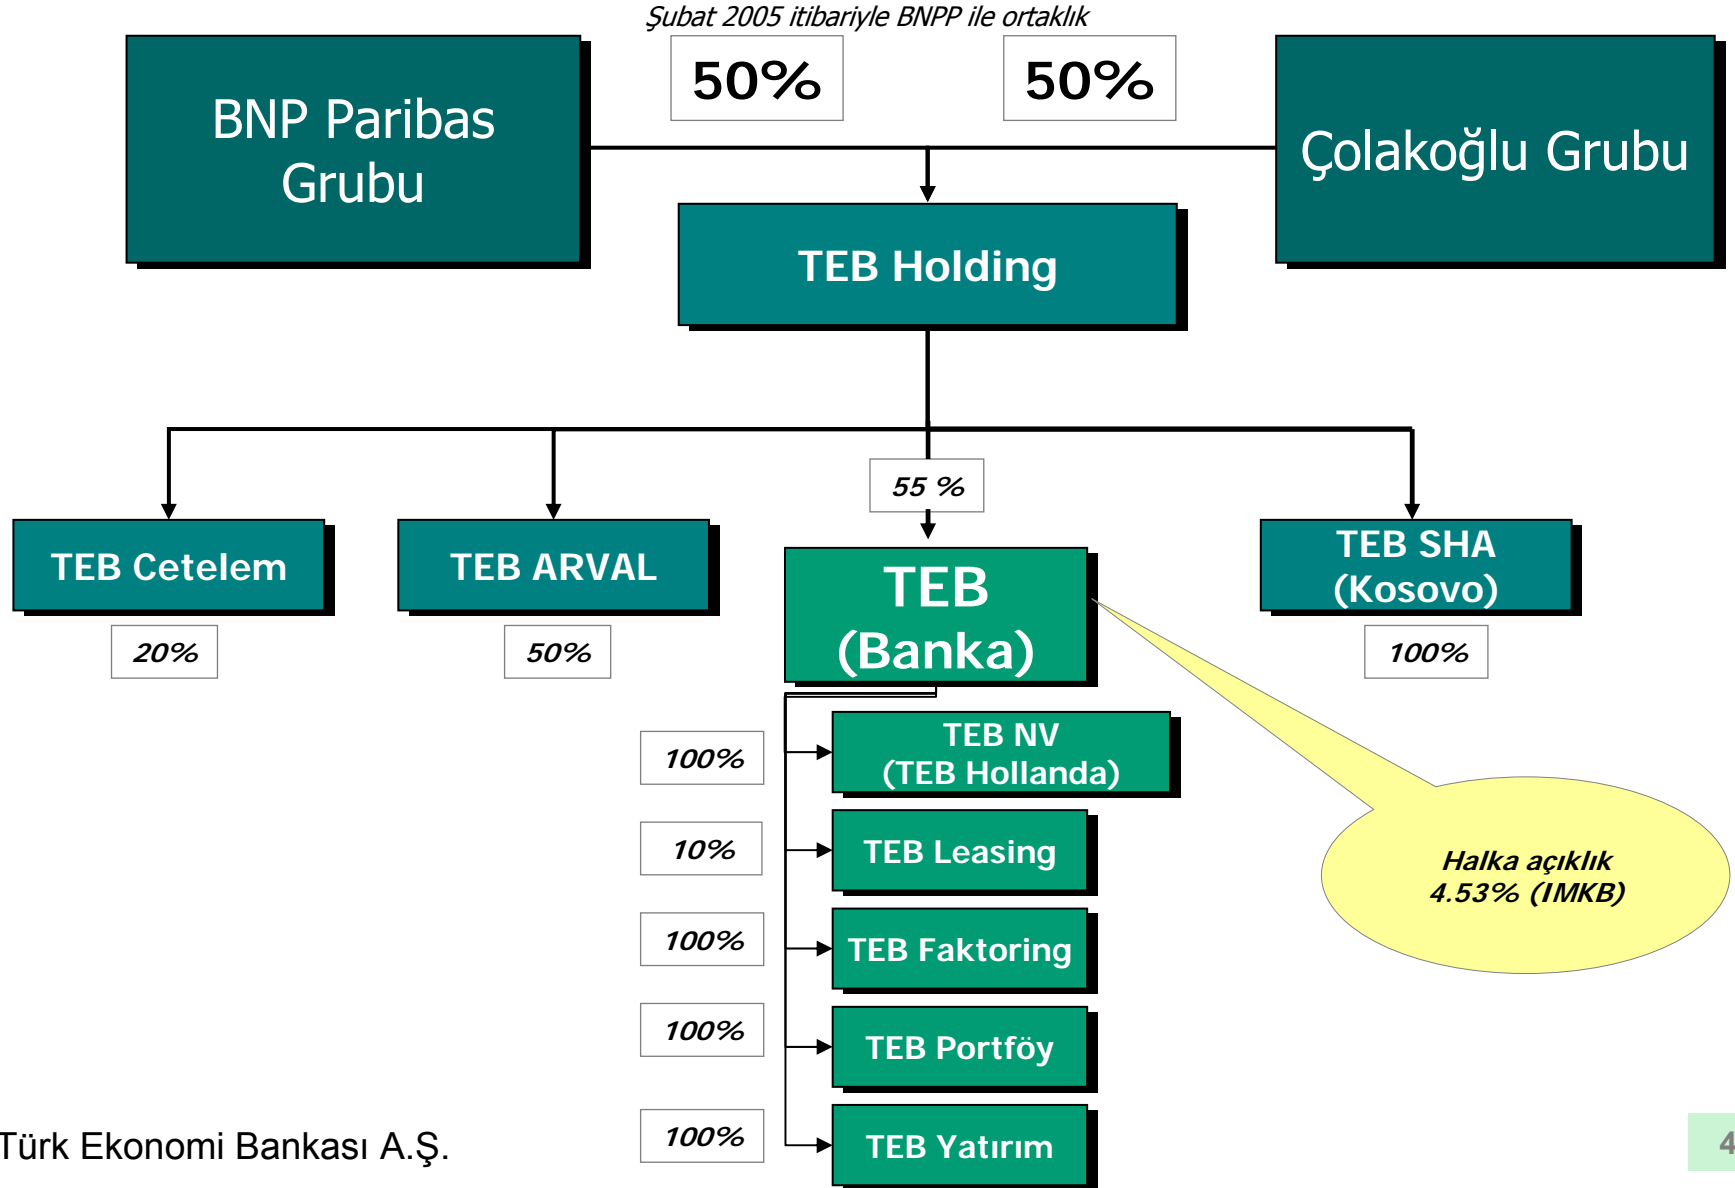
Şubat 2005 itibariyle BNPP ile ortaklık

BNP Paribas Grubu

50%

50%

Çolakoğlu Grubu

TEB Holding

55 %

TEB Cetelem

20%

TEB ARVAL

50%

TEB (Banka)

TEB SHA (Kosovo)

100%

100%

TEB NV (TEB Hollanda)

10%

TEB Leasing

Halka açıklık 4.53% (IMKB)

100%

TEB Faktoring

100%

TEB Portföy

100%

TEB Yatırım

Türk Ekonomi Bankası A.Ş.

4